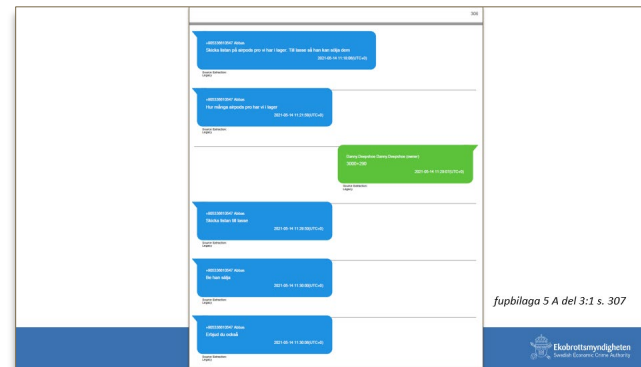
309

+905336912047 Aktas
Skicka listan på airpods pro vi har i lager. Till baran så han kan sälja dom
2021-05-14 11:16:05(UTC+0)

Source Extraction: Legacy

+905336912047 Aktas
Hur många airpods pro har vi i lager
2021-05-14 11:21:00(UTC+0)

Source Extraction: Legacy

Danny Dexphus Danny Dexphus (owner)
3000+280
2021-05-14 11:29:07(UTC+0)

Source Extraction: Legacy

+905336912047 Aktas
Skicka listan till baran
2021-05-14 11:29:59(UTC+0)

Source Extraction: Legacy

+905336912047 Aktas
Se han sälja
2021-05-14 11:30:08(UTC+0)

Source Extraction: Legacy

+905336912047 Aktas
Enligt du också
2021-05-14 11:30:08(UTC+0)

Source Extraction: Legacy

fupbilaga 5 A del 3:1 s. 307

Ekobrottsmyndigheten
Swedish Economic Crime Authority